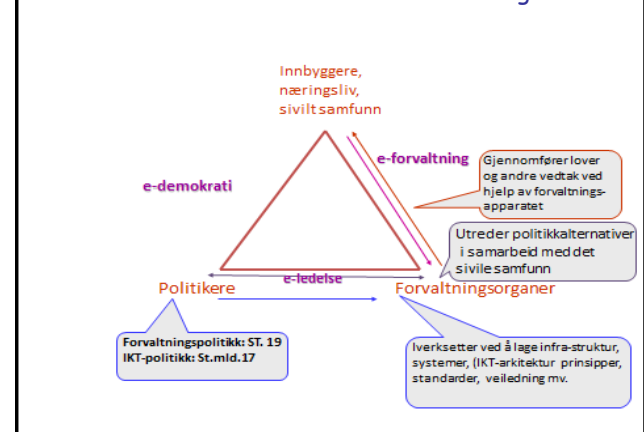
Innbyggere, næringsliv, sivilt samfunn

e-forvaltning

Gjennomfører lover og andre vedtak ved hjelp av forvaltningsapparatet

e-demokrati

Utreder politikkalternativer i samarbeid med det sivile samfunn

e-ledelse

Politikere

Forvaltningsorganer

Forvaltningspolitikk: ST. 19
IKT-politikk: St.mld.17

Iverksetter ved å lage infra-struktur, systemer, (IKT-arkitektur prinsipper, standarder, veiledning mv.